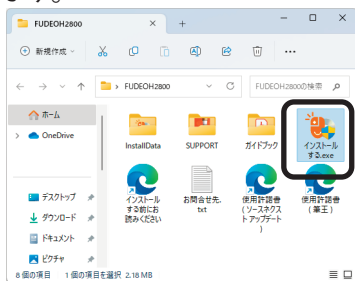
FUDEOH2800
+
新規作成
...
FUDEOH2800
FUDEOH2800の検索
ホーム
OneDrive
デスクトップ
ダウンロード
ドキュメント
ピクチャ
InstallData
SUPPORT
ガイドブック
インストールする.exe
インストールする前にお読みください
お問合せ先.txt
使用許諾書（ソースネクストアップデート）
使用許諾書（筆王）
8 個の項目　1 個の項目を選択　2.18 MB